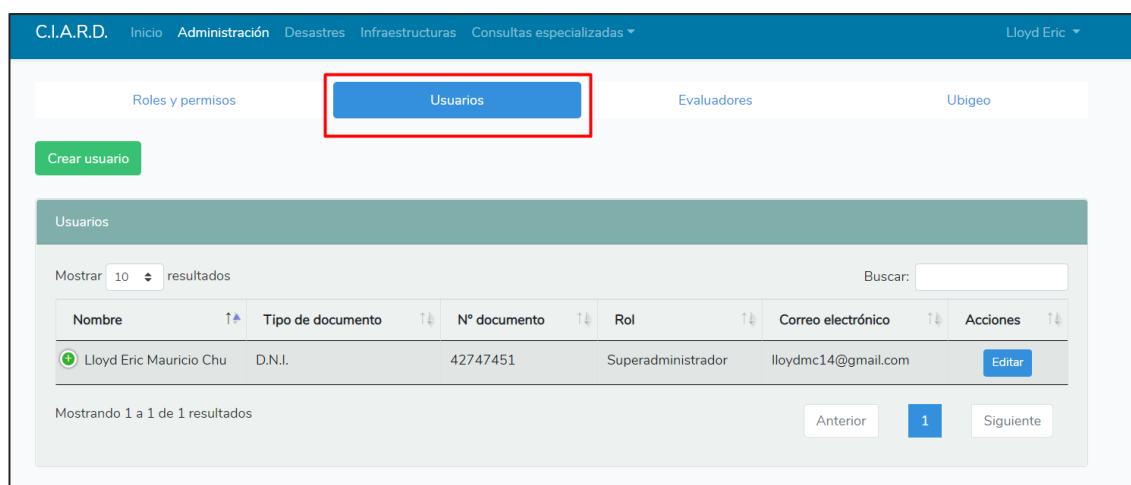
C.I.A.R.D. Inicio Administración Desastres Infraestructuras Consultas especializadas ▾ Lloyd Eric ▾

Roles y permisos Usuarios Evaluadores Ubigeo

Crear usuario

Usuarios

Mostrar 10 resultados

Buscar:

| Nombre | Tipo de documento | N° documento | Rol | Correo electrónico | Acciones |
|---|---|---|---|---|---|
| Lloyd Eric Mauricio Chu | D.N.I. | 42747451 | Superadministrador | lloydmc14@gmail.com | Editar |

Mostrando 1 a 1 de 1 resultados

Anterior 1 Siguiente